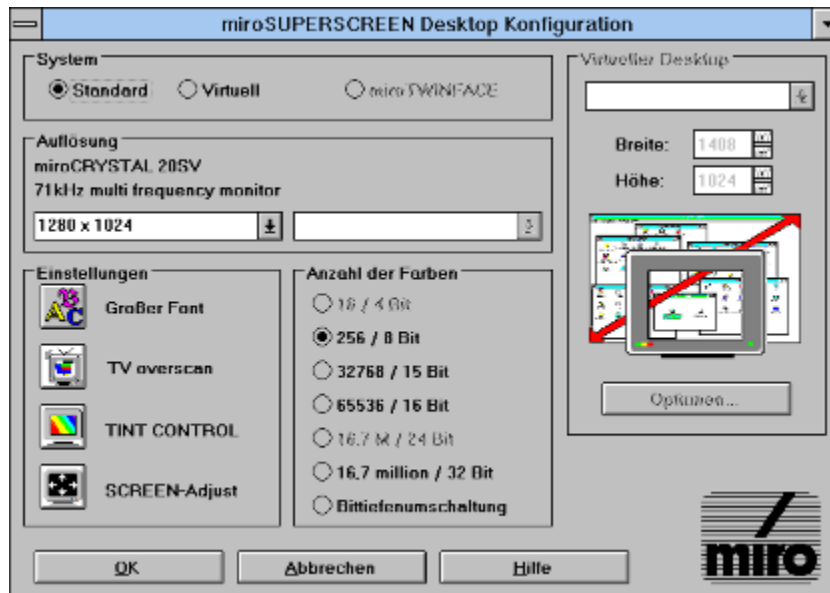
miroSUPERSCREEN Desktop Konfiguration

System

Standard

Virtuell

miroTWINFACE

Auflösung

miroCRYSTAL 20SV

71kHz multi frequency monitor

1280 x 1024

Einstellungen

Großer Font

TV overscan

TINT CONTROL

SCREEN-Adjust

Anzahl der Farben

16 / 4 Bit

256 / 8 Bit

32768 / 15 Bit

65536 / 16 Bit

16,7 M / 24 Bit

16,7 million / 32 Bit

Bittiefenumschaltung

Virtueller Desktop

Breite: 1408

Höhe: 1024

Optionen...

miro

OK

Abbrechen

Hilfe